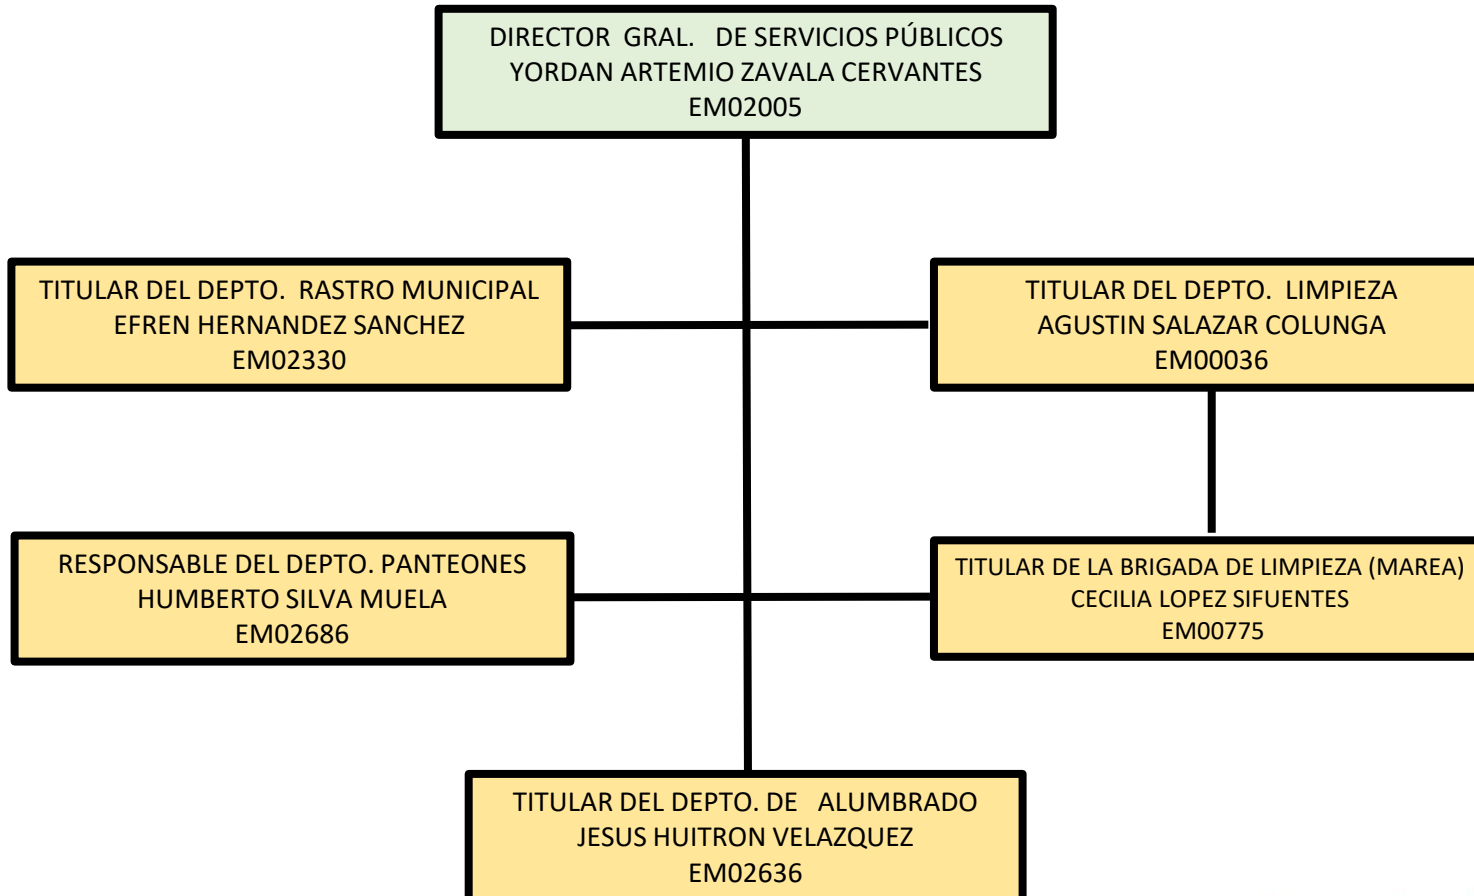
DIRECTOR GRAL. DE SERVICIOS PÚBLICOS
YORDAN ARTEMIO ZAVALA CERVANTES
EM02005

TITULAR DEL DEPTO. RASTRO MUNICIPAL
EFREN HERNANDEZ SANCHEZ
EM02330

TITULAR DEL DEPTO. LIMPIEZA
AGUSTIN SALAZAR COLUNGA
EM00036

RESPONSABLE DEL DEPTO. PANTEONES
HUMBERTO SILVA MUELA
EM02686

TITULAR DE LA BRIGADA DE LIMPIEZA (MAREA)
CECILIA LOPEZ SIFUENTES
EM00775

TITULAR DEL DEPTO. DE ALUMBRADO
JESUS HUITRON VELAZQUEZ
EM02636